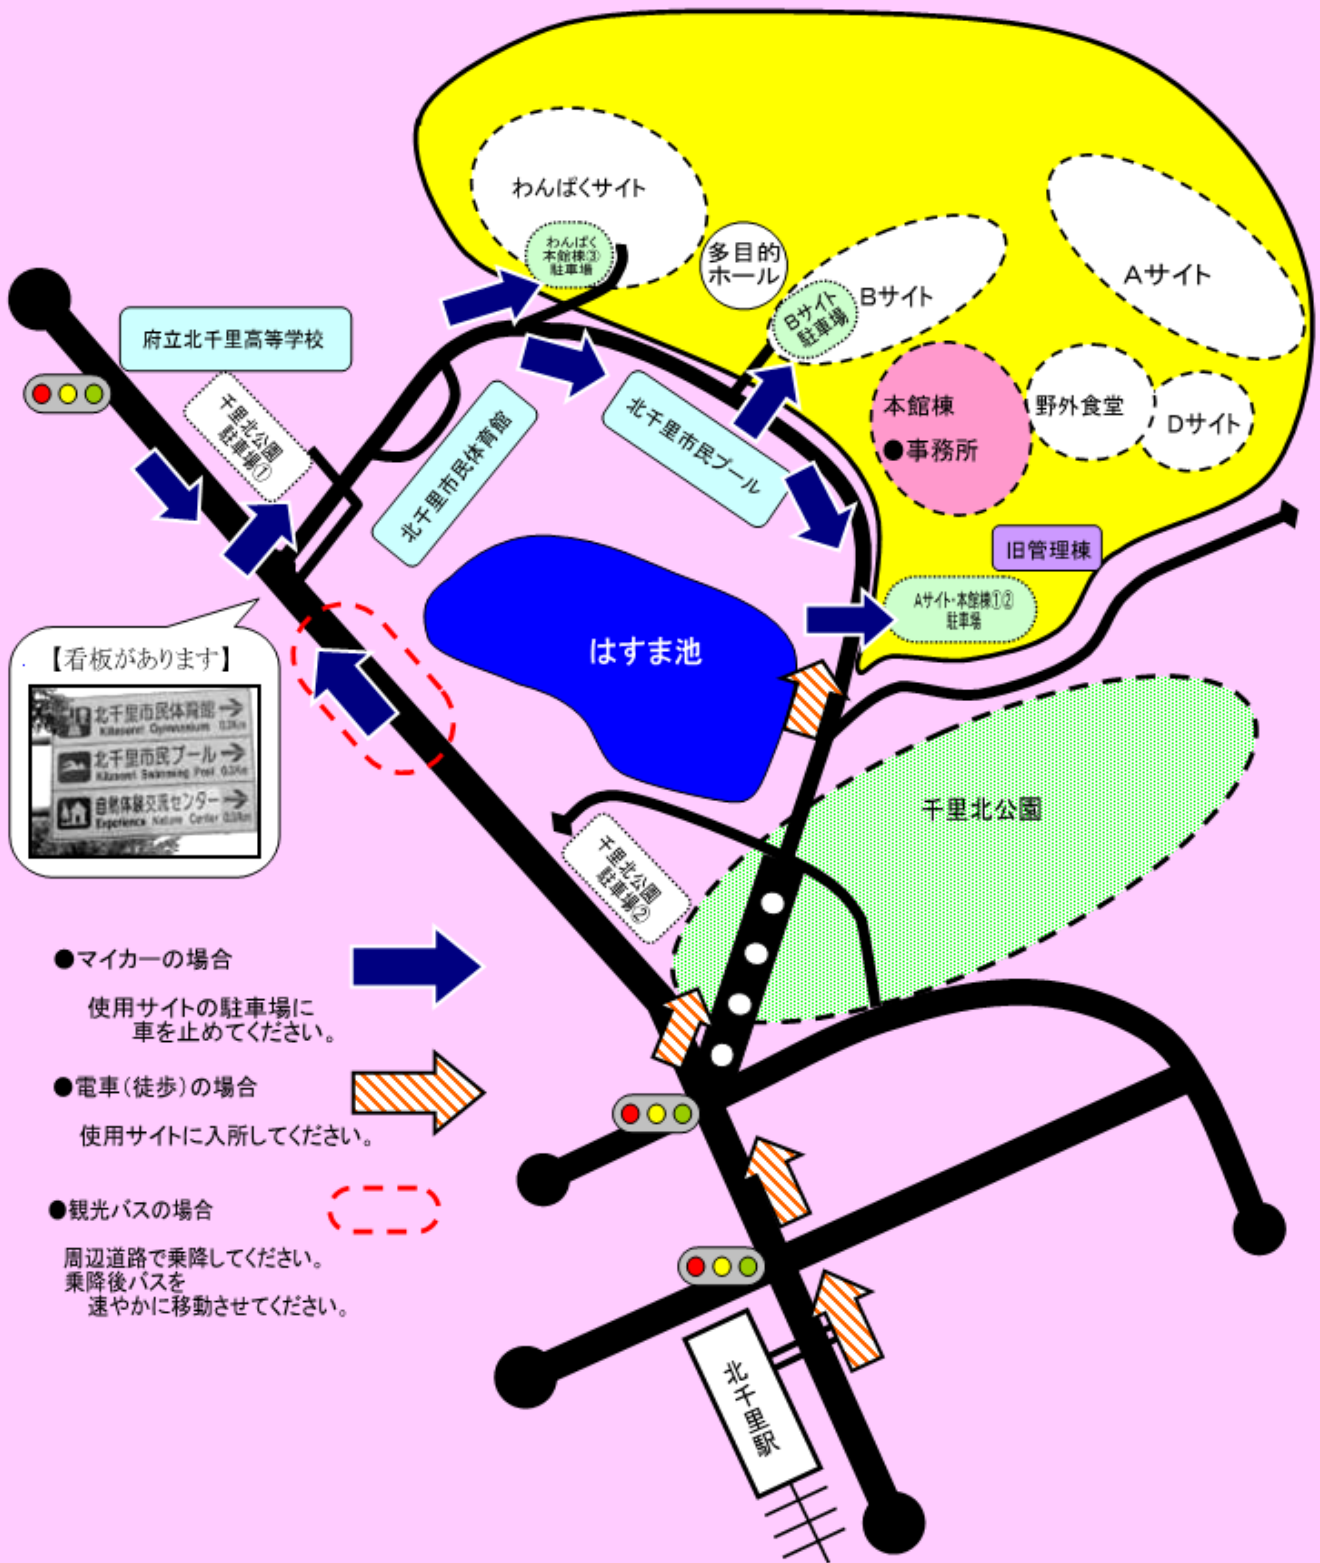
わんぱくサイト

わんぱく本館棟③駐車場

多目的ホール

Bサイト駐車場

Bサイト

Aサイト

府立北千里高等学校

千里北公園駐車場①

北千里市民体育館

北千里市民プール

本館棟

●事務所

野外食堂

Dサイト

旧管理棟

Aサイト・本館棟①②駐車場

はすま池

【看板があります】

北千里市民体育館 Kitasenri Gymnasium 0.3Km

北千里市民プール Kitasenri Swimming Pool 0.3Km

自然体験交流センター Experience Nature Center 0.5Km

千里北公園

千里北公園駐車場②

●マイカーの場合

使用サイトの駐車場に車を止めてください。

●電車(徒歩)の場合

使用サイトに入所してください。

●観光バスの場合

周辺道路で乗降してください。乗降後バスを速やかに移動させてください。

北千里駅